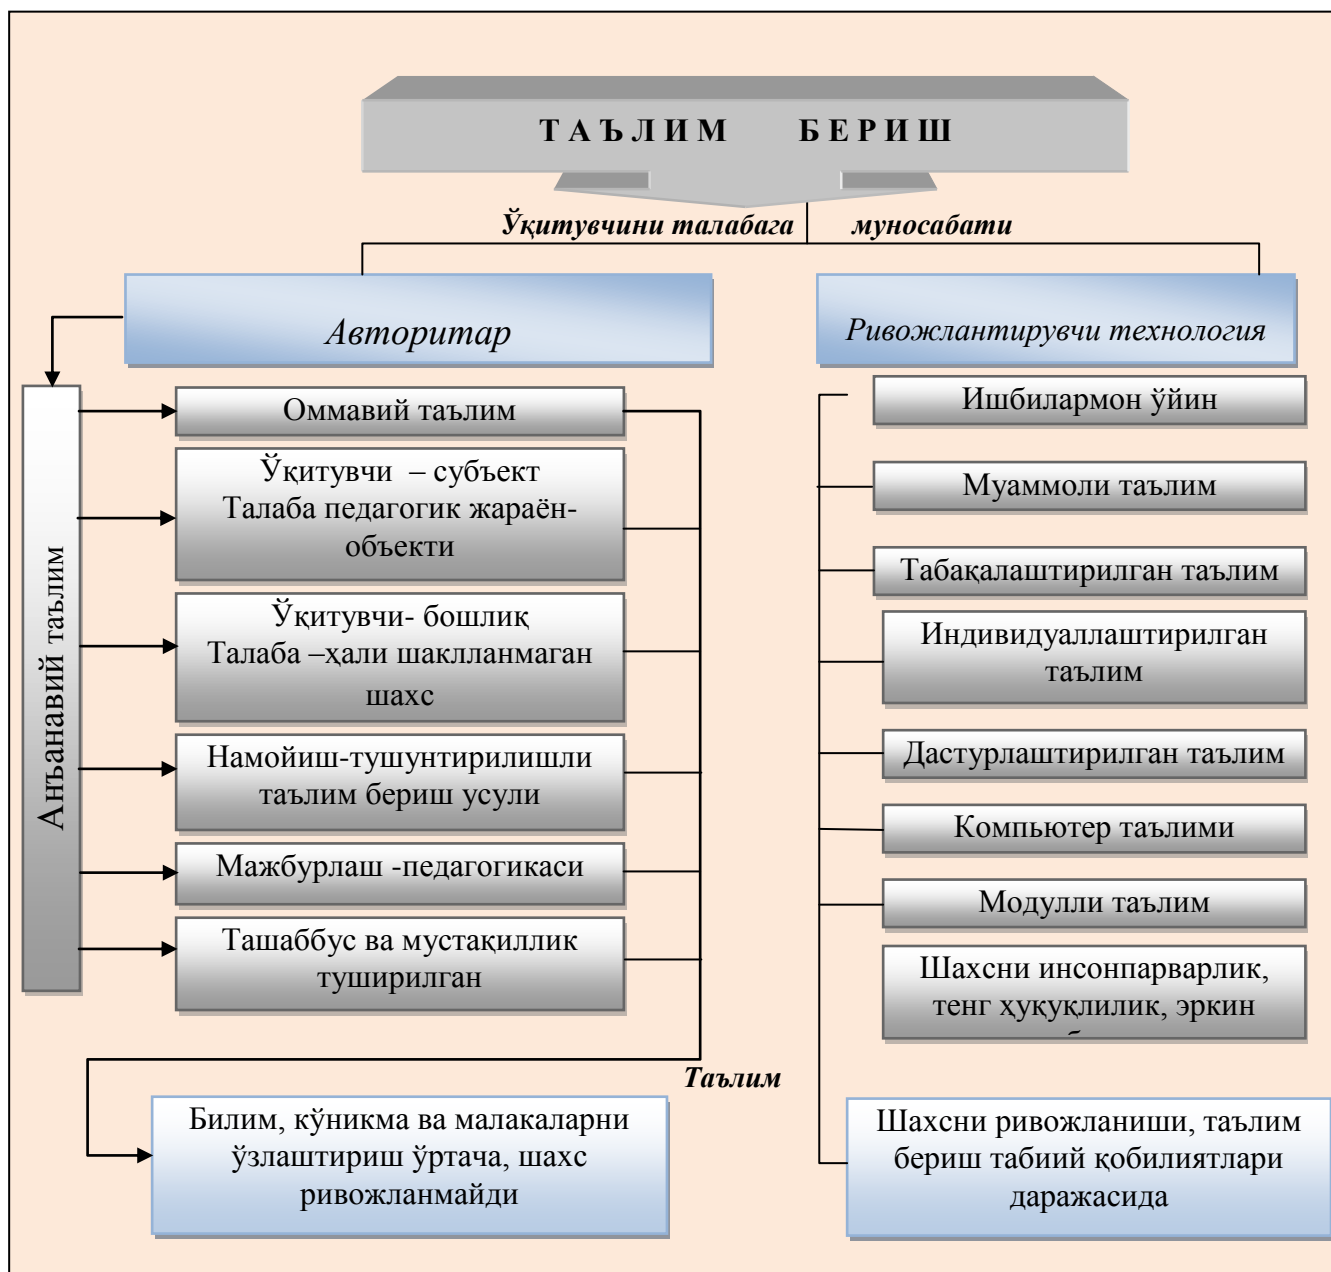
ТАЪЛИМ БЕРИШ

Ўқитувчини талабага муносабати

Авторитар

Ривожлантирувчи технология

Анъанавий таълим

Оммавий таълим

Ўқитувчи – субъект
Талаба педагогик жараён-объекти

Ўқитувчи- бошлиқ
Талаба –ҳали шаклланмаган шахс

Намойиш-тушунтирилишли таълим бериш усули

Мажбурлаш -педагогикаси

Ташаббус ва мустақиллик туширилган

Таълим

Билим, кўникма ва малакаларни ўзлаштириш ўртача, шахс ривожланмайди

Ишбилармон ўйин

Муаммоли таълим

Табақалаштирилган таълим

Индивидуаллаштирилган таълим

Дастурлаштирилган таълим

Компьютер таълими

Модулли таълим

Шахсни инсонпарварлик, тенг ҳуқуқлилик, эркин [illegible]

Шахсни ривожланиши, таълим бериш табиий қобилиятлари даражасида